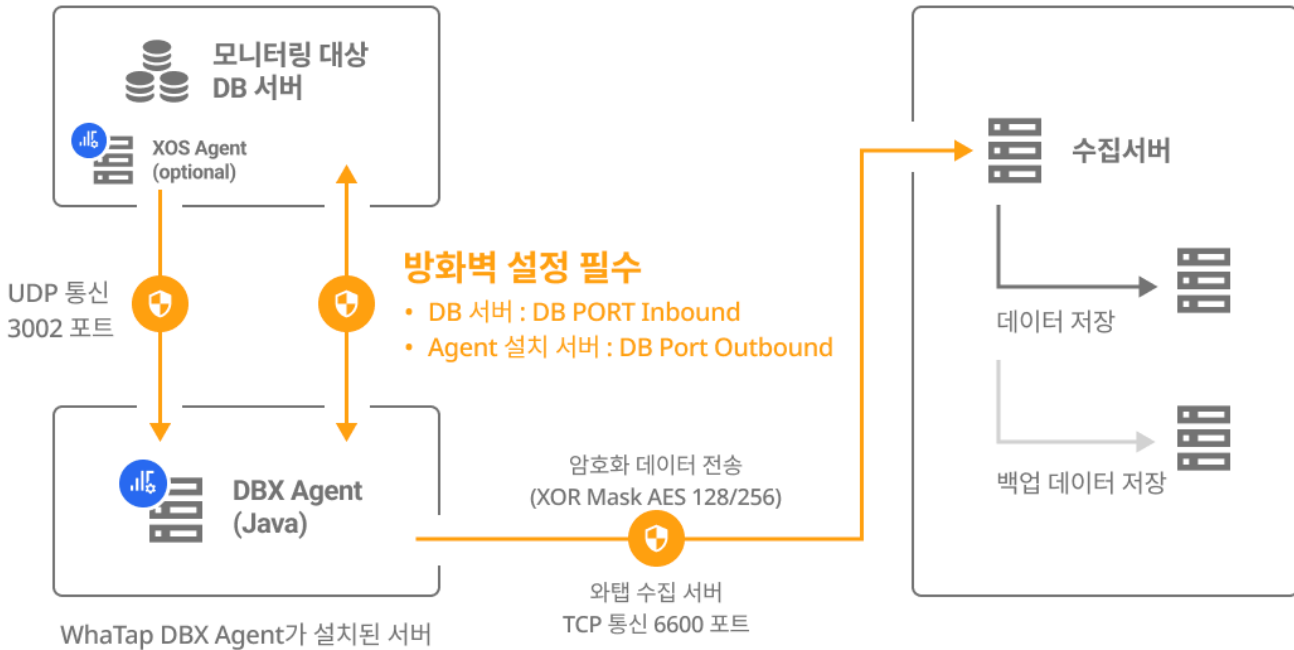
모니터링 대상
DB 서버

XOS Agent
(optional)

UDP 통신
3002 포트

방화벽 설정 필수
• DB 서버 : DB PORT Inbound
• Agent 설치 서버 : DB Port Outbound

DBX Agent
(Java)

WhaTap DBX Agent가 설치된 서버

암호화 데이터 전송
(XOR Mask AES 128/256)

와탭 수집 서버
TCP 통신 6600 포트

수집서버

데이터 저장

백업 데이터 저장